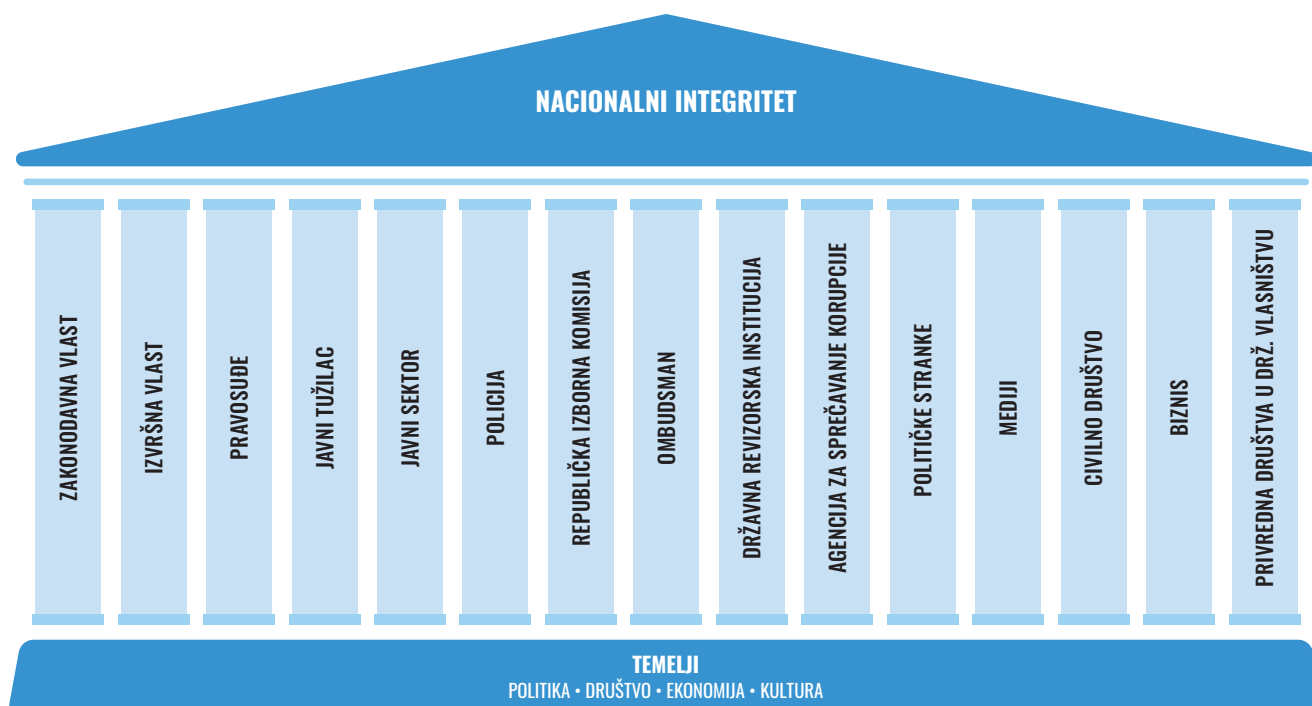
NACIONALNI INTEGRITET

ZAKONODAVNA VLAST

IZVRŠNA VLAST

PRAVOSUĐE

JAVNI TUŽILAC

JAVNI SEKTOR

POLICIJA

REPUBLIČKA IZBORNA KOMISIJA

OMBUDSMAN

DRŽAVNA REVIZORSKA INSTITUCIJA

AGENCIJA ZA SPREČAVANJE KORUPCIJE

POLITIČKE STRANKE

MEDIJI

CIVILNO DRUŠTVO

BIZNIS

PRIVREDNA DRUŠTVA U DRŽ. VLASNIŠTVU

TEMELJI
POLITIKA • DRUŠTVO • EKONOMIJA • KULTURA